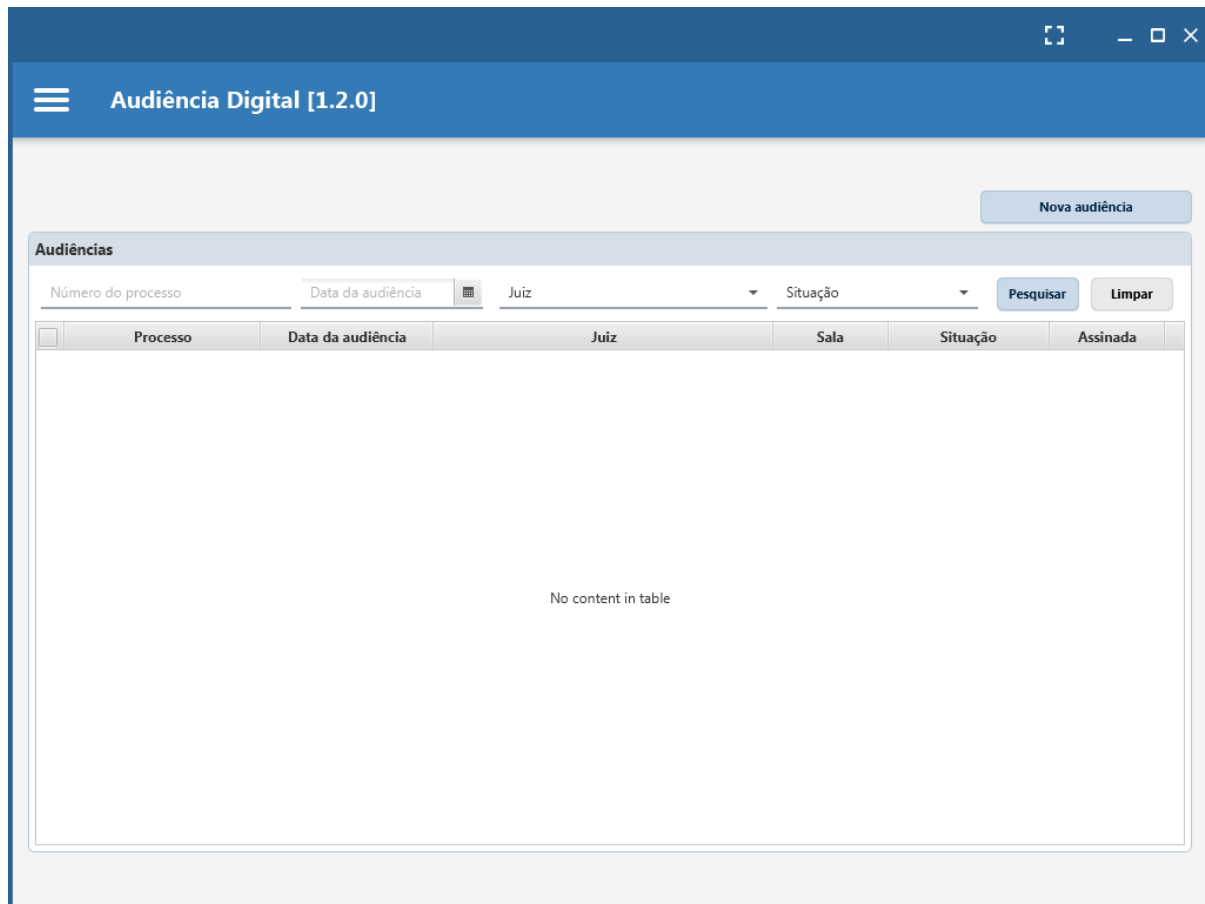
Audiência Digital [1.2.0]

Nova audiência

Audiências

Número do processo
Data da audiência
Juiz
Situação
Pesquisar
Limpar

| | Processo | Data da audiência | Juiz | Sala | Situação | Assinada |
|---|---|---|---|---|---|---|

No content in table